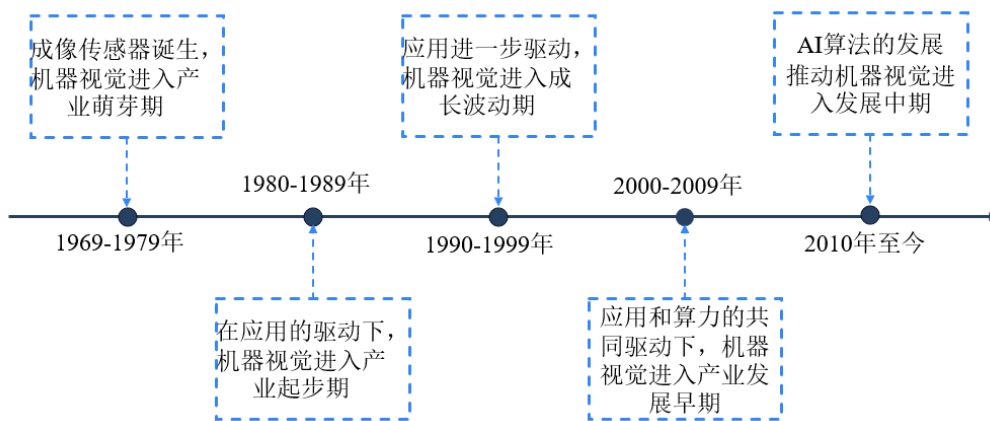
成像传感器诞生，机器视觉进入产业萌芽期

应用进一步驱动，机器视觉进入成长波动期

AI算法的发展推动机器视觉进入发展中期

1980-1989年

2000-2009年

1969-1979年

1990-1999年

2010年至今

在应用的驱动下，机器视觉进入产业起步期

应用和算力的共同驱动下，机器视觉进入产业发展早期